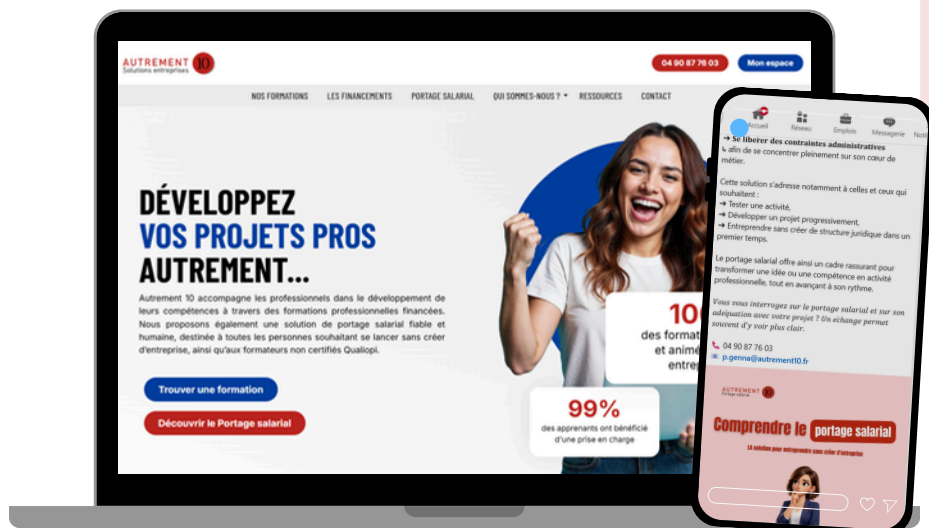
AUTREMENT 10
Solutions entreprises

04 90 87 76 03
Mon espace

NOS FORMATIONS LES FINANCEMENTS PORTAGE SALARIAL QUI SOMMES-NOUS ? RESSOURCES CONTACT

DÉVELOPPEZ
VOS PROJETS PROS
AUTREMENT...

Autrement 10 accompagne les professionnels dans le développement de leurs compétences à travers des formations professionnelles financées. Nous proposons également une solution de portage salarial fiable et humaine, destinée à toutes les personnes souhaitant se lancer sans créer d'entreprise, ainsi qu'aux formateurs non certifiés Qualiopi.

Trouver une formation
Découvrir le Portage salarial

10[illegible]
des format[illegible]
et animé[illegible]
entrep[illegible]

99%
des apprenants ont bénéficié d'une prise en charge

Accueil Réseau Emplois Messagerie Noti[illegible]

➜ Se libérer des contraintes administratives
↳ afin de se concentrer pleinement sur son cœur de métier.

Cette solution s'adresse notamment à celles et ceux qui souhaitent :
➜ Tester une activité,
➜ Développer un projet progressivement,
➜ Entreprendre sans créer de structure juridique dans un premier temps.

Le portage salarial offre ainsi un cadre rassurant pour transformer une idée ou une compétence en activité professionnelle, tout en avançant à son rythme.

Vous vous interrogez sur le portage salarial et sur son adéquation avec votre projet ? Un échange permet souvent d'y voir plus clair.

04 90 87 76 03
p.genna@autrement10.fr

AUTREMENT 10
Portage salarial

Comprendre le portage salarial
La solution pour entreprendre sans créer d'entreprise